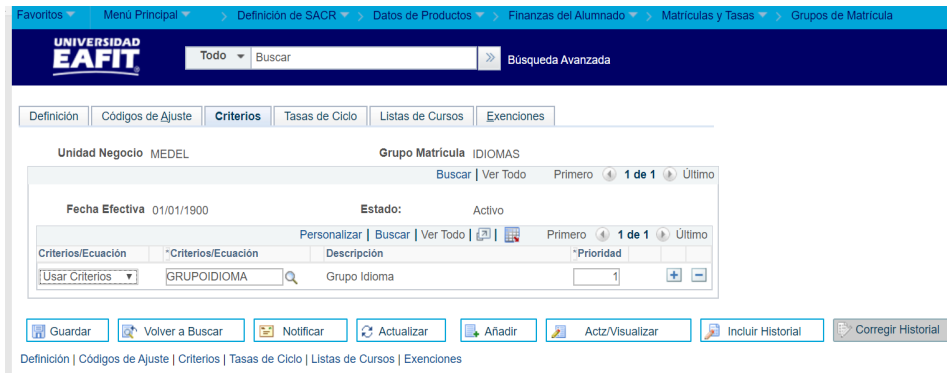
Favoritos ▾ Menú Principal ▾ > Definición de SACR ▾ > Datos de Productos ▾ > Finanzas del Alumnado ▾ > Matrículas y Tasas ▾ > Grupos de Matrícula

UNIVERSIDAD EAFIT

Todo ▾ Buscar » Búsqueda Avanzada

Definición | Códigos de Ajuste | Criterios | Tasas de Ciclo | Listas de Cursos | Exenciones

Unidad Negocio MEDEL Grupo Matrícula IDIOMAS

Buscar | Ver Todo Primero 1 de 1 Último

Fecha Efectiva 01/01/1900 Estado: Activo

Personalizar | Buscar | Ver Todo | Primero 1 de 1 Último

| Criterios/Ecuación | *Criterios/Ecuación | Descripción | *Prioridad | | |
|---|---|---|---|---|---|
| Usar Criterios ▾ | GRUPOIDIOMA | Grupo Idioma | 1 | + | − |

Guardar | Volver a Buscar | Notificar | Actualizar | Añadir | Actz/Visualizar | Incluir Historial | Corregir Historial

Definición | Códigos de Ajuste | Criterios | Tasas de Ciclo | Listas de Cursos | Exenciones